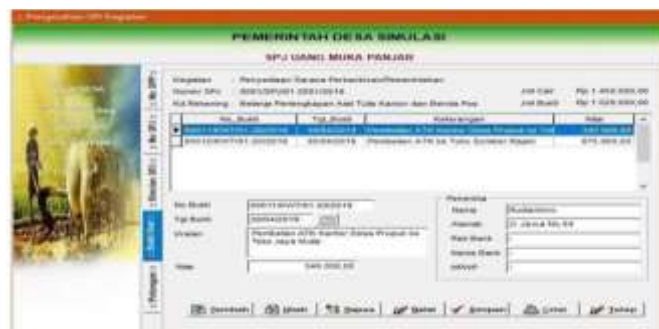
Pengelolaan SPJ Kegiatan

PEMERINTAH DESA SIMULASI

SPJ UANG MUKA PANJAR

Kegiatan : Penyediaan Sarana Perkantoran/Pemerintahan
Nomor SPJ : 0001/SPJ/01.2001/2018
Kd Rekening : Belanja Perlengkapan Alat Tulis Kantor dan Benda Pos

Jml Cair : Rp 1.450.000,00
Jml Bukti : Rp 1.025.000,00

| No_Bukti | Tgl_Bukti | Keterangan | Nilai |
|---|---|---|---|
| 00011/KWT/01.2001/2018 | 05/04/2018 | Pembelian ATK Kantor Desa Produk ke Toko | 350.000,00 |
| 00012/KWT/01.2001/2018 | 05/04/2018 | Pembelian ATK ke Toko Sumber Rejeki | 675.000,00 |

No Bukti : 00011/KWT/01.2001/2018
Tgl Bukti : 05/04/2018
Uraian : Pembelian ATK Kantor Desa Produk ke Toko Jaya Mulia

Nilai : 345.000,00

Penerima
Nama : Rudiyanto
Alamat : Jl. Jaya No.59
Rek Bank :
Nama Bank :
NPWP :

SPP
Pencairan SPP
SPJ
Bukti
Pajak

Tambah Ubah Hapus Batal Simpan Cetak Tutup